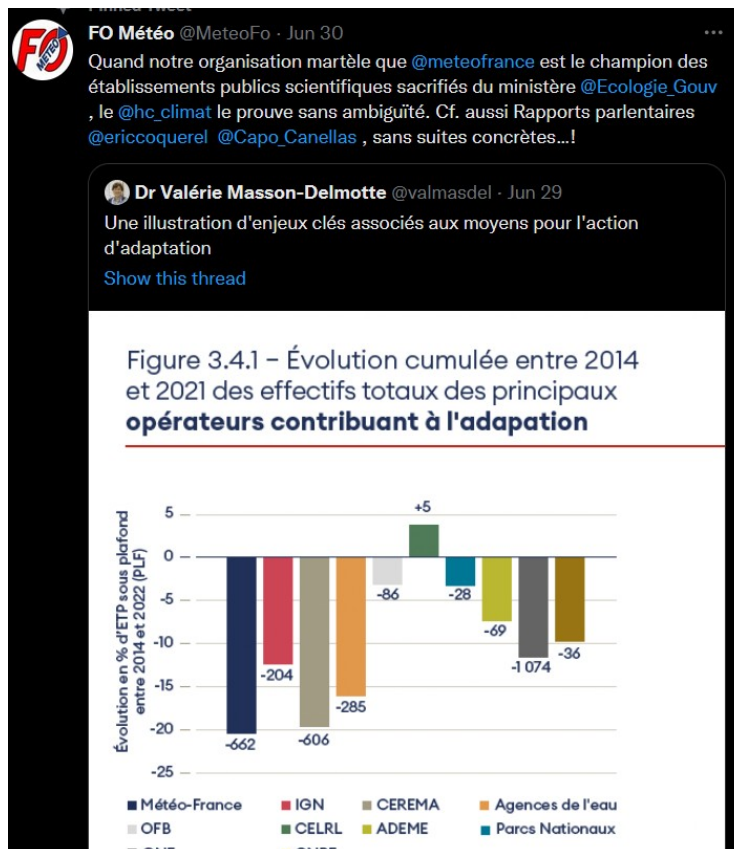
FO Météo @MeteoFo · Jun 30
Quand notre organisation martèle que @meteofrance est le champion des établissements publics scientifiques sacrifiés du ministère @Ecologie_Gouv , le @hc_climat le prouve sans ambiguïté. Cf. aussi Rapports parlentaires @ericcoquerel @Capo_Canellas , sans suites concrètes...!

Dr Valérie Masson-Delmotte @valmasdel · Jun 29
Une illustration d'enjeux clés associés aux moyens pour l'action d'adaptation
Show this thread

Figure 3.4.1 – Évolution cumulée entre 2014 et 2021 des effectifs totaux des principaux opérateurs contribuant à l'adapation

Évolution en % d'ETP sous plafond entre 2014 et 2022 (PLF)

5
0
-5
-10
-15
-20
-25

-662
-204
-606
-285
-86
+5
-28
-69
-1 074
-36

Météo-France
IGN
CEREMA
Agences de l'eau
OFB
CELRL
ADEME
Parcs Nationaux
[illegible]
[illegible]